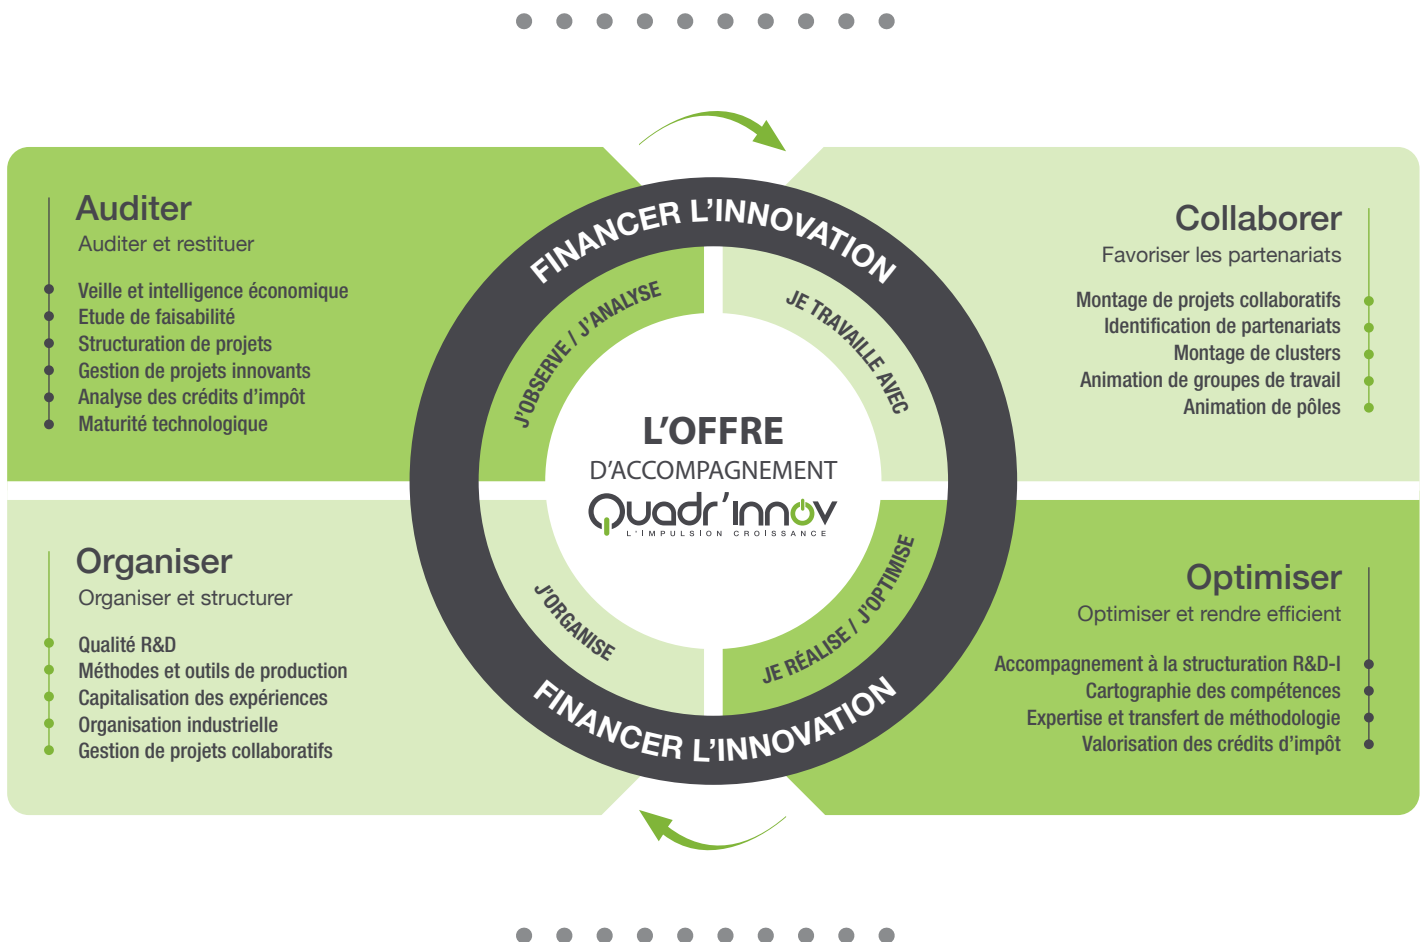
Auditer
Auditer et restituer

Veille et intelligence économique
Etude de faisabilité
Structuration de projets
Gestion de projets innovants
Analyse des crédits d'impôt
Maturité technologique

Collaborer
Favoriser les partenariats

Montage de projets collaboratifs
Identification de partenariats
Montage de clusters
Animation de groupes de travail
Animation de pôles

FINANCER L'INNOVATION

J'OBSERVE / J'ANALYSE

JE TRAVAILLE AVEC

L'OFFRE
D'ACCOMPAGNEMENT
Quadr'innov
L'IMPULSION CROISSANCE

J'ORGANISE

JE RÉALISE / J'OPTIMISE

FINANCER L'INNOVATION

Organiser
Organiser et structurer

Qualité R&D
Méthodes et outils de production
Capitalisation des expériences
Organisation industrielle
Gestion de projets collaboratifs

Optimiser
Optimiser et rendre efficient

Accompagnement à la structuration R&D-I
Cartographie des compétences
Expertise et transfert de méthodologie
Valorisation des crédits d'impôt